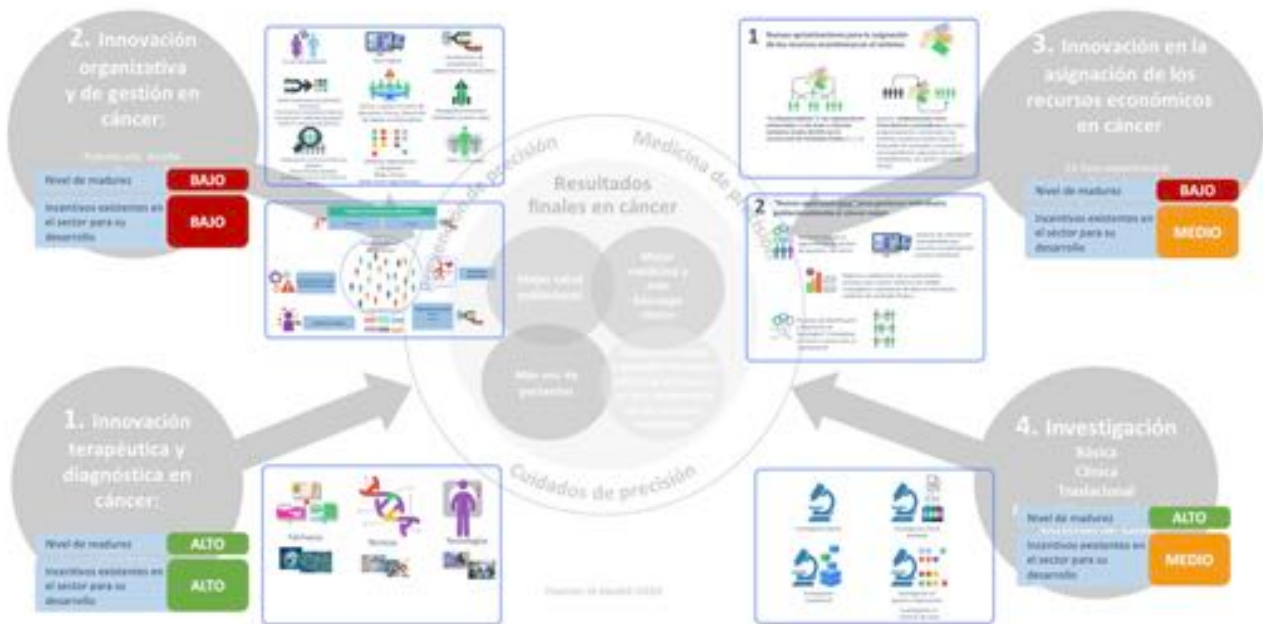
2. Innovación organizativa y de gestión en cáncer:

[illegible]

| Nivel de madurez | BAJO |
|---|---|
| Incentivos existentes en el sector para su desarrollo | BAJO |

1 Nuevas aproximaciones para la asignación de los recursos económicos en el sistema

2 Nuevas aproximaciones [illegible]

3. Innovación en la asignación de los recursos económicos en cáncer

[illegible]

| Nivel de madurez | BAJO |
|---|---|
| Incentivos existentes en el sector para su desarrollo | MEDIO |

Medicina de precisión

Resultados finales en cáncer

Cuidados de precisión

1. Innovación terapéutica y diagnóstica en cáncer:

| Nivel de madurez | ALTO |
|---|---|
| Incentivos existentes en el sector para su desarrollo | ALTO |

Fármacos

Técnicas

Tecnologías

4. Investigación
Básica
Clínica
Traslacional

| Nivel de madurez | ALTO |
|---|---|
| Incentivos existentes en el sector para su desarrollo | MEDIO |